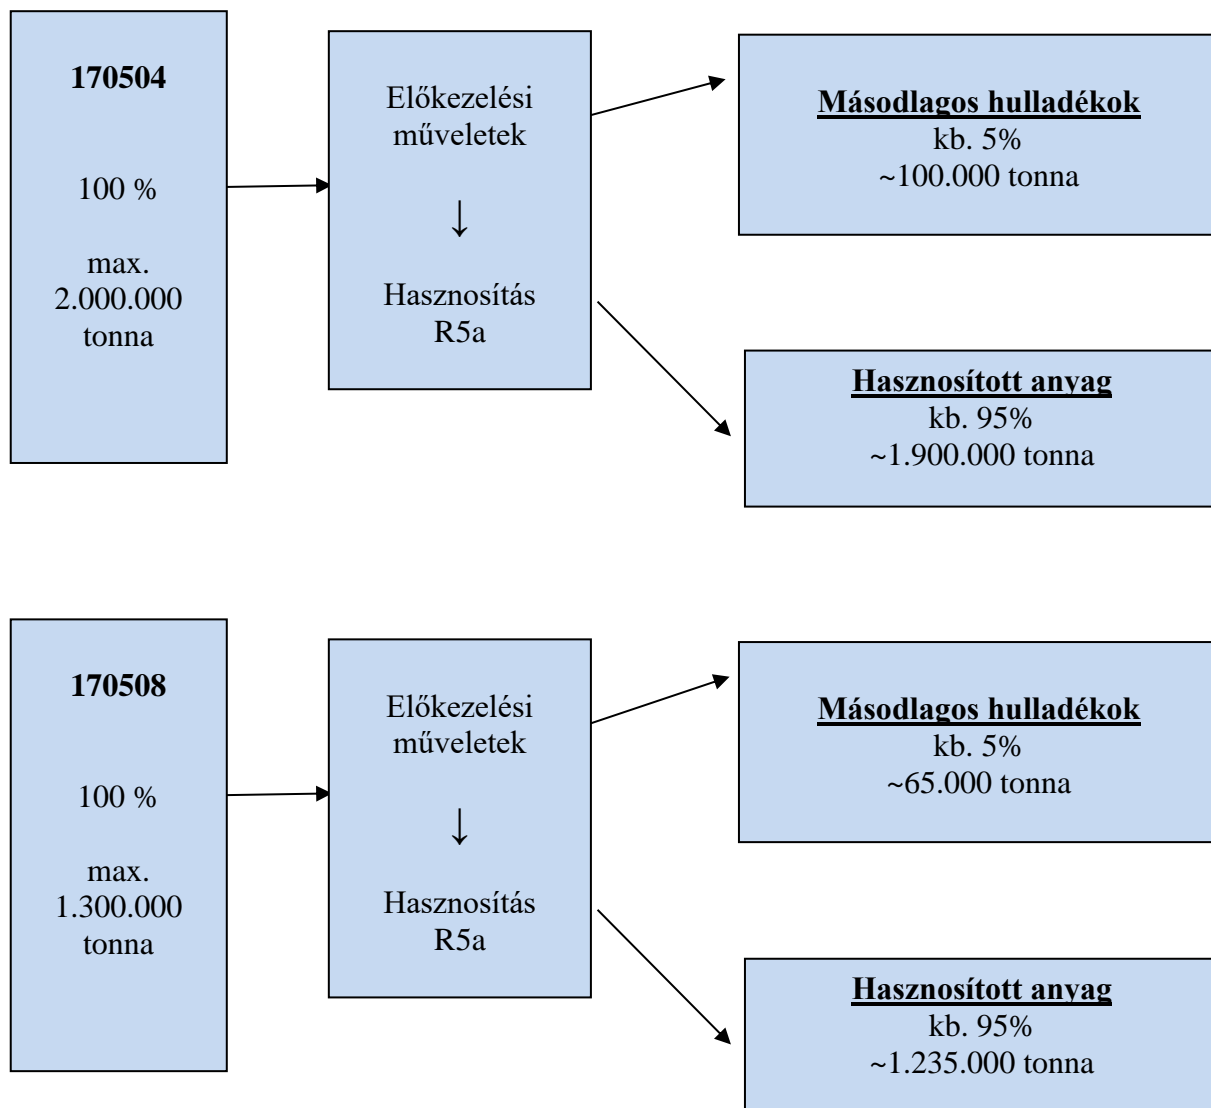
170504

100 %

max. 2.000.000 tonna

Előkezelési műveletek

↓

Hasznosítás R5a

Másodlagos hulladékok
kb. 5%
~100.000 tonna

Hasznosított anyag
kb. 95%
~1.900.000 tonna

170508

100 %

max. 1.300.000 tonna

Előkezelési műveletek

↓

Hasznosítás R5a

Másodlagos hulladékok
kb. 5%
~65.000 tonna

Hasznosított anyag
kb. 95%
~1.235.000 tonna